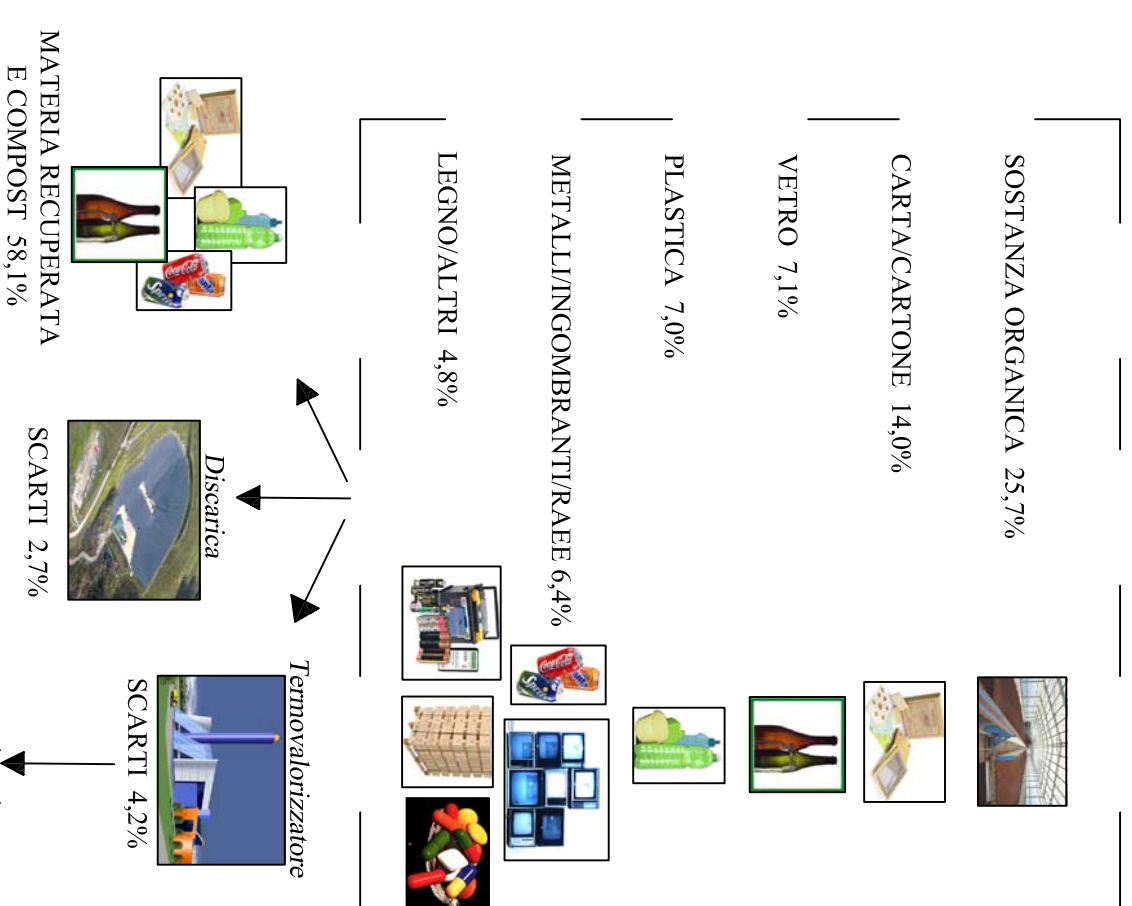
SOSTANZA ORGANICA 25,7%

CARTA/CARTONE 14,0%

VETRO 7,1%

PLASTICA 7,0%

METALLI/INGOMBRANTI/RAEE 6,4%

LEGNO/ALTRI 4,8%

MATERIA RECUPERATA E COMPOST 58,1%

Discarica
SCARTI 2,7%

Termovalorizzatore
SCARTI 4,2%